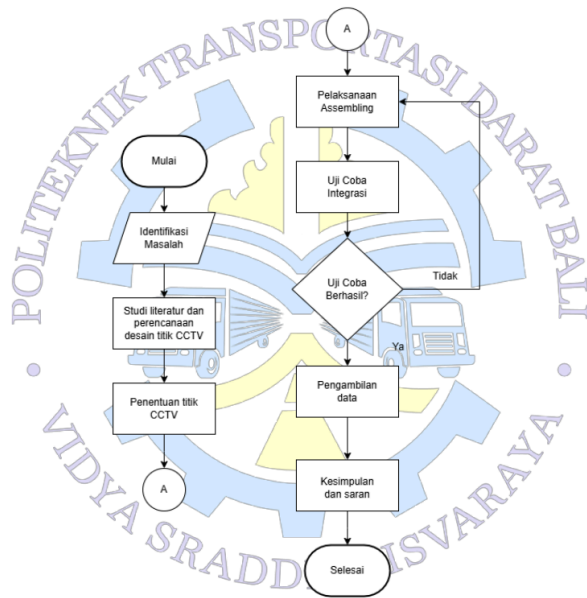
POLITEKNIK TRANSPORTASI DARAT BALI

VIDYA SRADDHA ISVARAYA

Mulai

Identifikasi Masalah

Studi literatur dan perencanaan desain titik CCTV

Penentuan titik CCTV

A

A

Pelaksanaan Assembling

Uji Coba Integrasi

Uji Coba Berhasil?

Tidak

Ya

Pengambilan data

Kesimpulan dan saran

Selesai